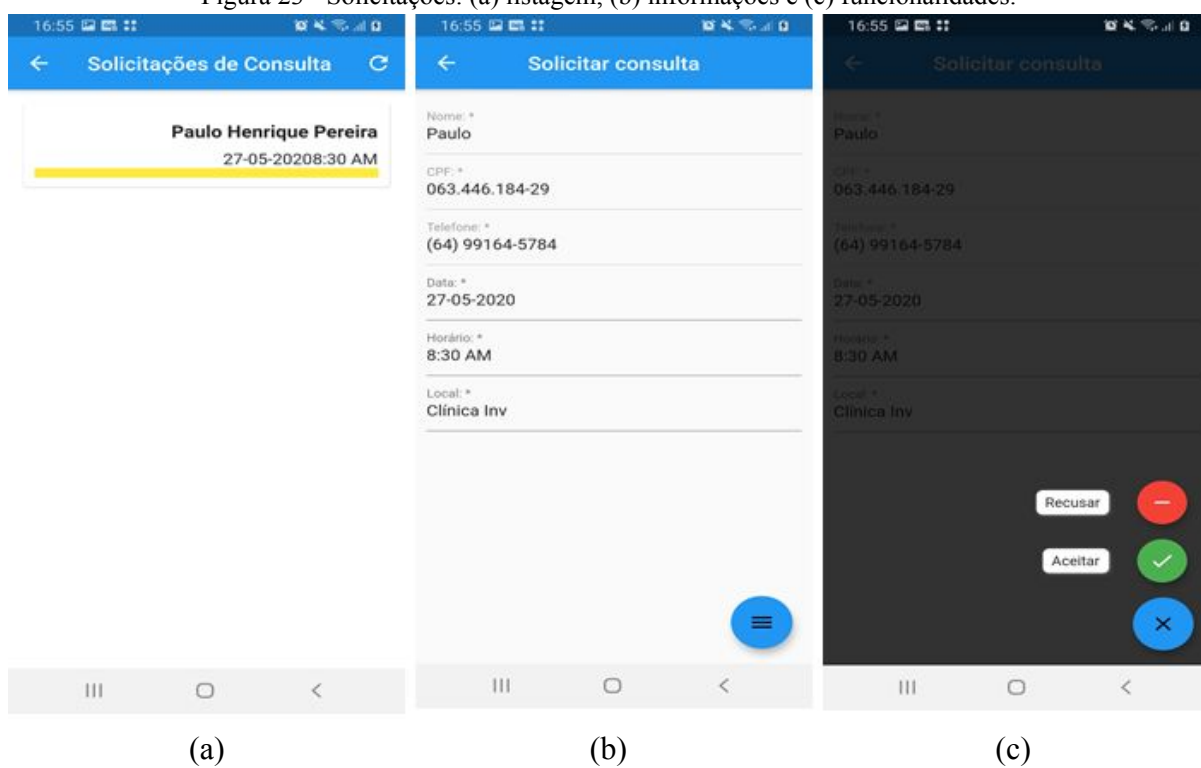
Figura 25 - Solicitações: (a) listagem, (b) informações e (c) funcionalidades.

16:55

Solicitações de Consulta

Paulo Henrique Pereira
27-05-20208:30 AM

16:55

Solicitar consulta

Nome: *
Paulo

CPF: *
063.446.184-29

Telefone: *
(64) 99164-5784

Data: *
27-05-2020

Horário: *
8:30 AM

Local: *
Clínica Inv

16:55

Solicitar consulta

Nome: *
Paulo

CPF: *
063.446.184-29

Telefone: *
(64) 99164-5784

Data: *
27-05-2020

Horário: *
8:30 AM

Local: *
Clínica Inv

Recusar

Aceitar

(a)

(b)

(c)